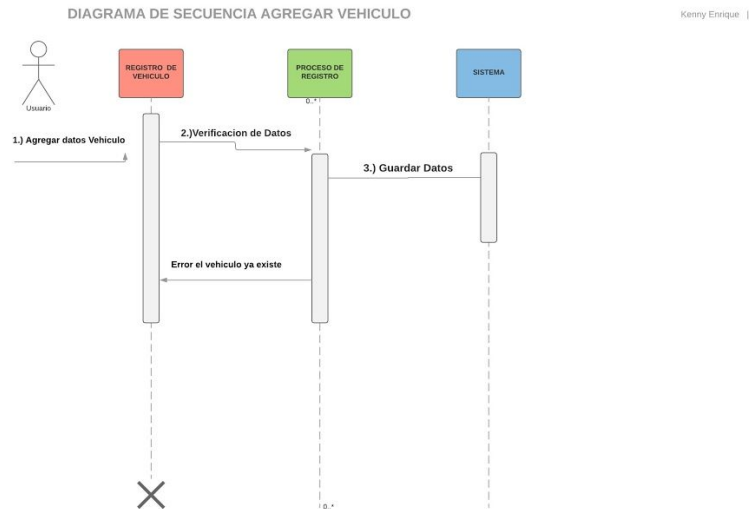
DIAGRAMA DE SECUENCIA AGREGAR VEHICULO

Kenny Enrique |

Usuario

REGISTRO DE VEHICULO

PROCESO DE REGISTRO

SISTEMA

0..*

1.) Agregar datos Vehiculo

2.)Verificacion de Datos

3.) Guardar Datos

Error el vehiculo ya existe

0..*